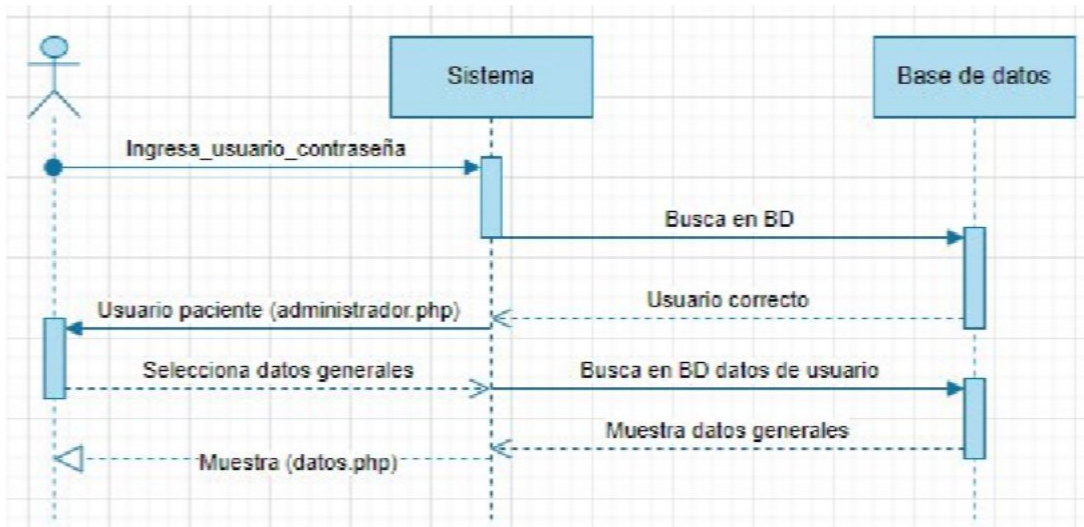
Sistema

Base de datos

Ingresa_usuario_contraseña

Busca en BD

Usuario paciente (administrador.php)

Usuario correcto

Selecciona datos generales

Busca en BD datos de usuario

Muestra datos generales

Muestra (datos.php)